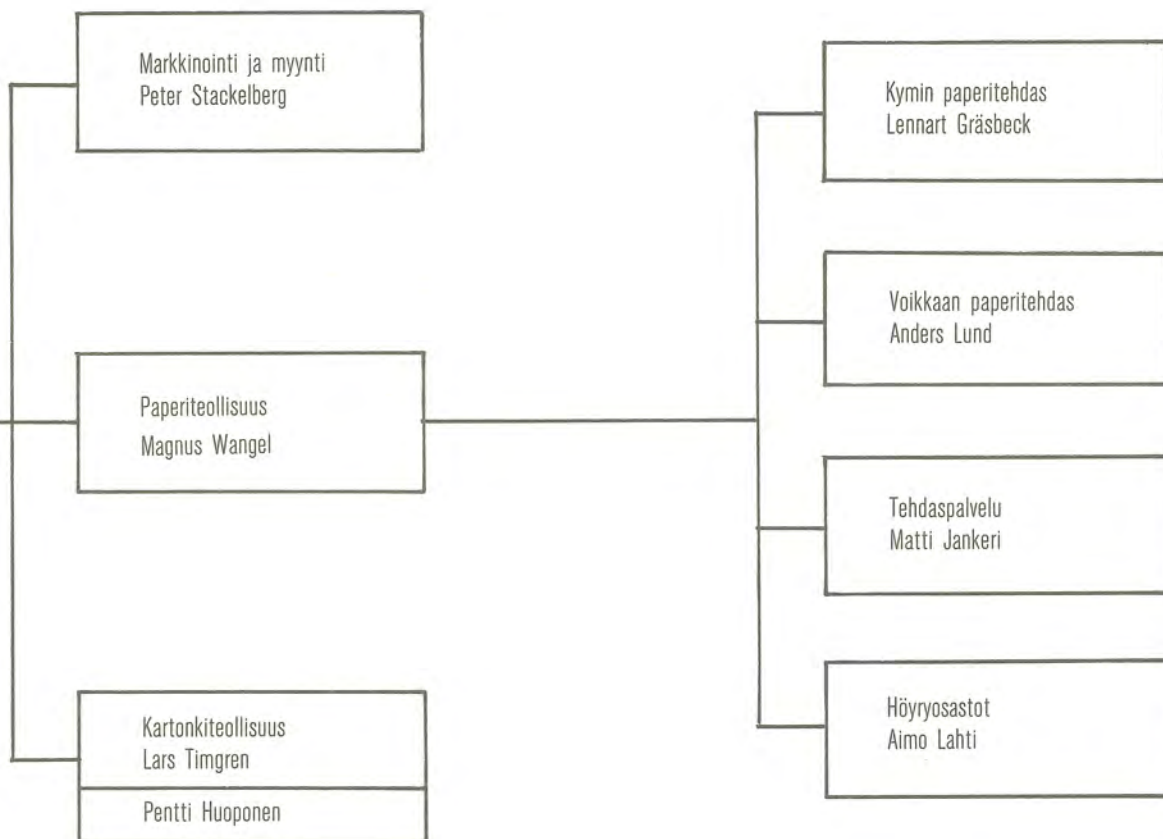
Markkinointi ja myynti
Peter Stackelberg

Paperiteollisuus
Magnus Wangel

Kartonkiteollisuus
Lars Timgren

Pentti Huoponen

Kymin paperitehdas
Lennart Gräsbeck

Voikkaan paperitehdas
Anders Lund

Tehdaspalvelu
Matti Jankeri

Höyryosastot
Aimo Lahti